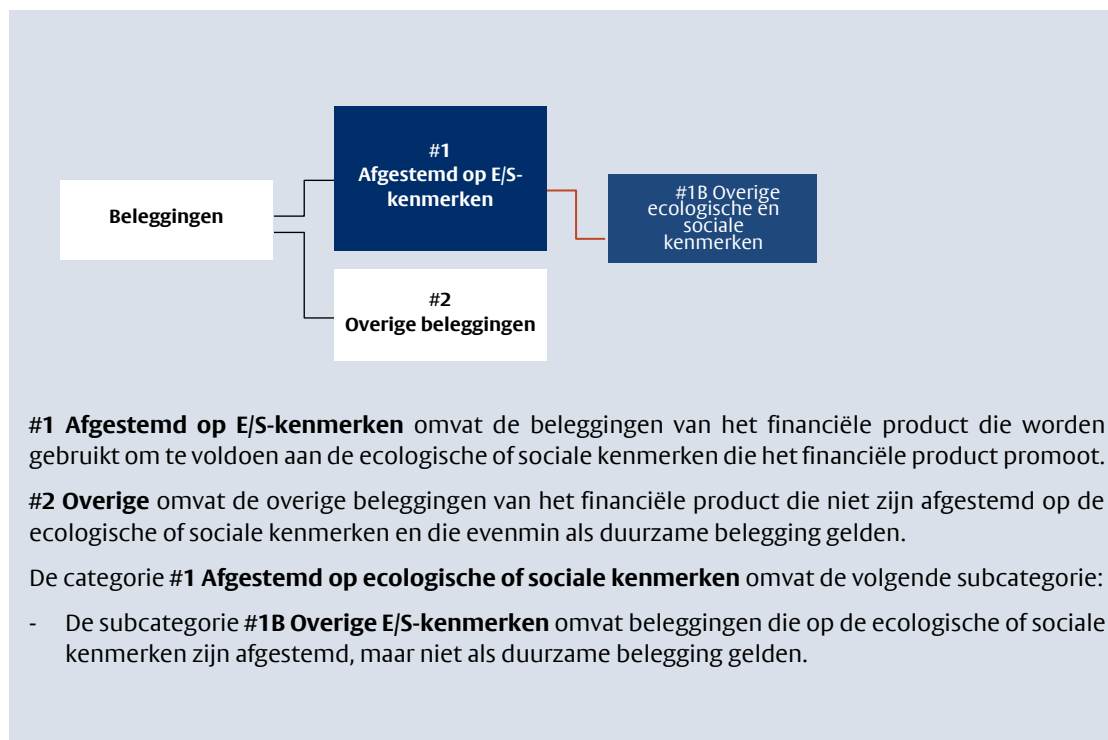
Beleggingen

#1
Afgestemd op E/S-kenmerken

#1B Overige ecologische en sociale kenmerken

#2
Overige beleggingen

#1 Afgestemd op E/S-kenmerken omvat de beleggingen van het financiële product die worden gebruikt om te voldoen aan de ecologische of sociale kenmerken die het financiële product promoot.

#2 Overige omvat de overige beleggingen van het financiële product die niet zijn afgestemd op de ecologische of sociale kenmerken en die evenmin als duurzame belegging gelden.

De categorie #1 Afgestemd op ecologische of sociale kenmerken omvat de volgende subcategorie:

- De subcategorie #1B Overige E/S-kenmerken omvat beleggingen die op de ecologische of sociale kenmerken zijn afgestemd, maar niet als duurzame belegging gelden.